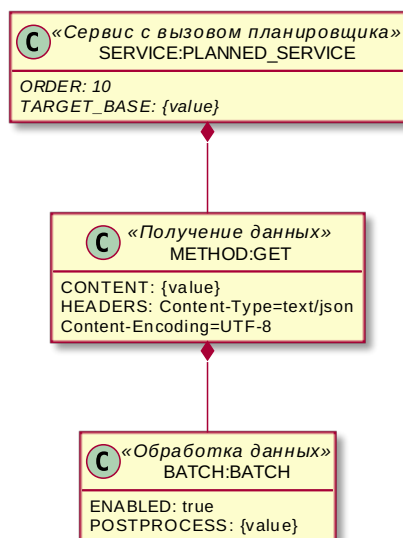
C «Сервис с вызовом планировщика»
SERVICE:PLANNED_SERVICE

ORDER: 10
TARGET_BASE: {value}

C «Получение данных»
METHOD:GET

CONTENT: {value}
HEADERS: Content-Type=text/json
Content-Encoding=UTF-8

C «Обработка данных»
BATCH:BATCH

ENABLED: true
POSTPROCESS: {value}